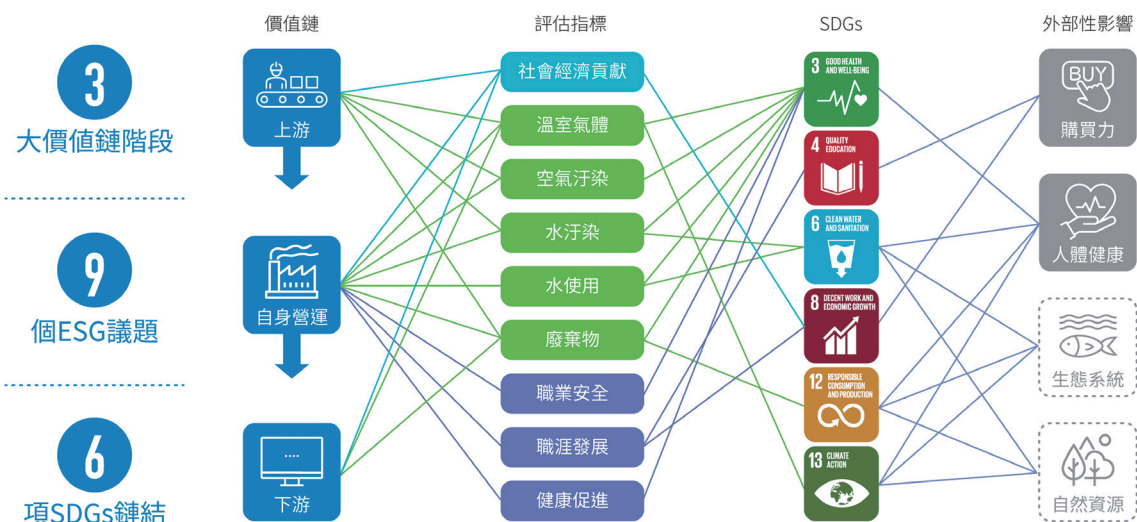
3
大價值鏈階段

9
個ESG議題

6
項SDGs鏈結

價值鏈
上游
自身營運
下游

評估指標
社會經濟貢獻
溫室氣體
空氣汙染
水汙染
水使用
廢棄物
職業安全
職涯發展
健康促進

SDGs
3 GOOD HEALTH AND WELL-BEING
4 QUALITY EDUCATION
6 CLEAN WATER AND SANITATION
8 DECENT WORK AND ECONOMIC GROWTH
12 RESPONSIBLE CONSUMPTION AND PRODUCTION
13 CLIMATE ACTION

外部性影響
BUY
購買力
人體健康
生態系統
自然資源